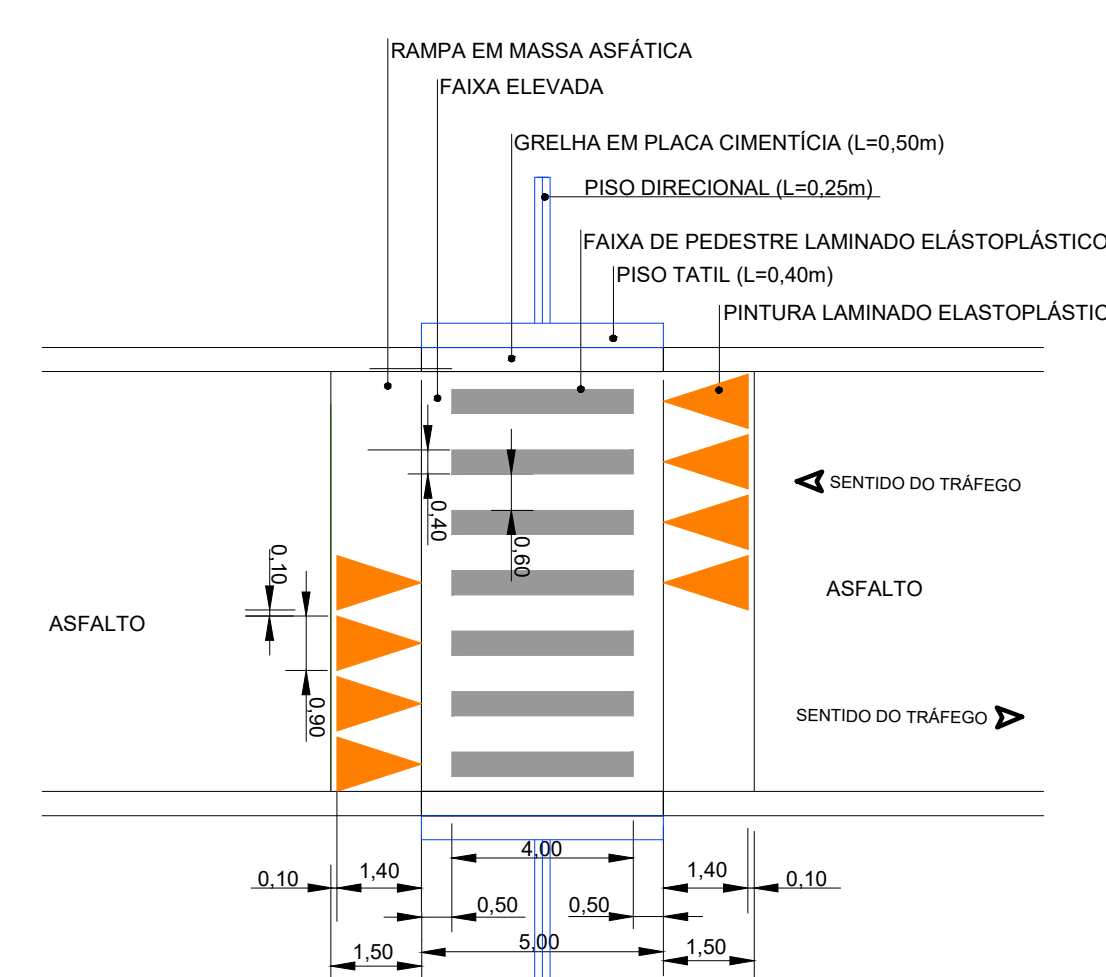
RAMPA EM MASSA ASFÁTICA
FAIXA ELEVADA
GRELHA EM PLACA CIMENTÍCIA (L=0,50m)
PISO DIRECIONAL (L=0,25m)
FAIXA DE PEDESTRE LAMINADO ELÁSTOPLÁSTICO
PISO TATIL (L=0,40m)
PINTURA LAMINADO ELASTOPLÁSTIC

SENTIDO DO TRÁFEGO
0,40
0,60
0,10
ASFALTO
ASFALTO
0,90
SENTIDO DO TRÁFEGO

4,00
0,10
1,40
1,40
0,10
0,50
0,50
1,50
5,00
1,50